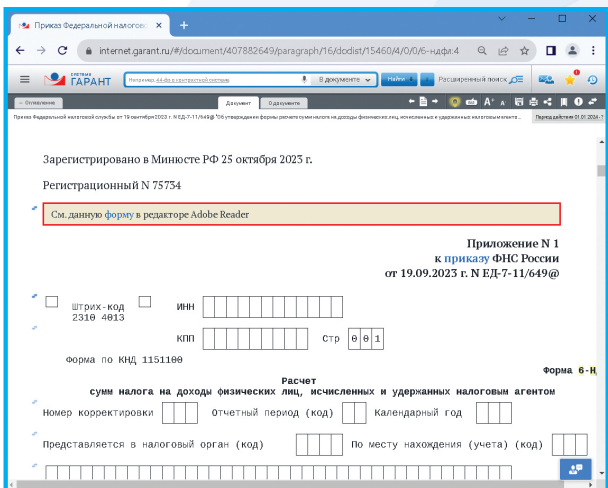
Приказ Федеральной налогово ×
+
internet.garant.ru/#/document/407882649/paragraph/16/doclist/15460/4/0/0/6-ндфл:4
СИСТЕМА ГАРАНТ
Например: 44-фз в контекстной системе
В документе
Найти
Расширенный поиск
← Оглавление
Документ
О документе
Приказ Федеральной налоговой службы от 19 сентября 2023 г. N ЕД-7-11/649@ "Об утверждении формы расчета сумм налога на доходы физических лиц, исчисленных и удержанных налоговым агент...
Период действия: 01.01.2024 - ...

Зарегистрировано в Минюсте РФ 25 октября 2023 г.

Регистрационный N 75734

См. данную форму в редакторе Adobe Reader

Приложение N 1
к приказу ФНС России
от 19.09.2023 г. N ЕД-7-11/649@

Штрих-код 2310 4013
ИНН
КПП
Стр 0 0 1

Форма по КНД 1151100

Форма 6-Н

Расчет
сумм налога на доходы физических лиц, исчисленных и удержанных налоговым агентом

Номер корректировки
Отчетный период (код)
Календарный год

Представляется в налоговый орган (код)
По месту нахождения (учета) (код)